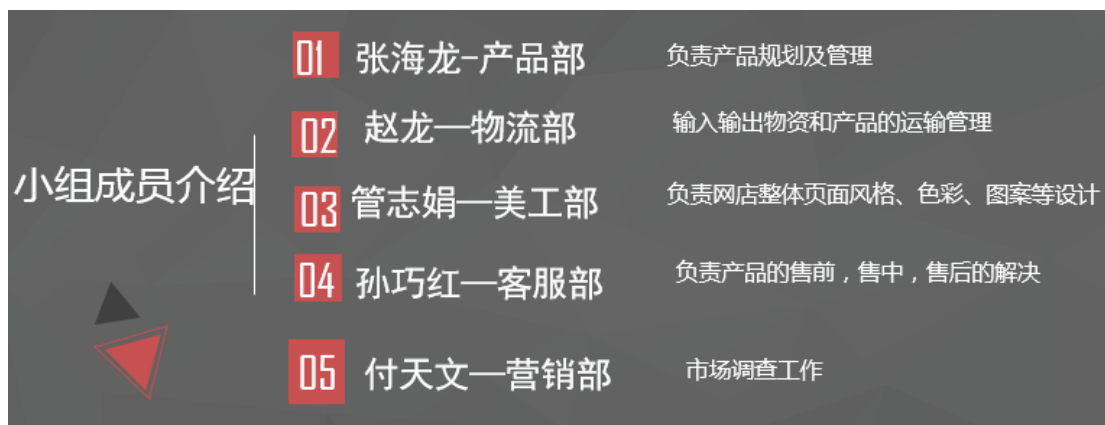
小组成员介绍

01 张海龙–产品部 负责产品规划及管理

02 赵龙—物流部 输入输出物资和产品的运输管理

03 管志娟—美工部 负责网店整体页面风格、色彩、图案等设计

04 孙巧红—客服部 负责产品的售前，售中，售后的解决

05 付天文—营销部 市场调查工作